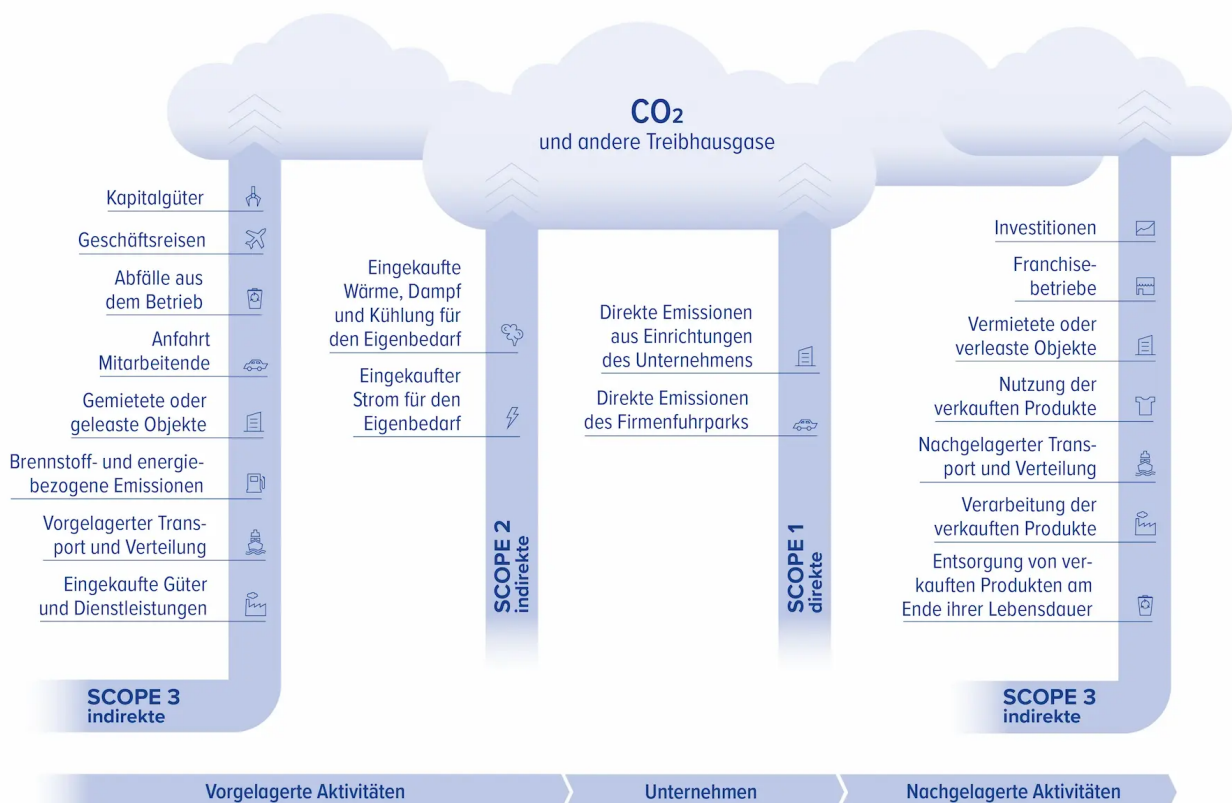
$CO_2$
und andere Treibhausgase

Kapitalgüter

Geschäftsreisen

Abfälle aus dem Betrieb

Anfahrt Mitarbeitende

Gemietete oder geleaste Objekte

Brennstoff- und energiebezogene Emissionen

Vorgelagerter Transport und Verteilung

Eingekaufte Güter und Dienstleistungen

SCOPE 3
indirekte

Eingekaufte Wärme, Dampf und Kühlung für den Eigenbedarf

Eingekaufter Strom für den Eigenbedarf

SCOPE 2
indirekte

Direkte Emissionen aus Einrichtungen des Unternehmens

Direkte Emissionen des Firmenfuhrparks

SCOPE 1
direkte

Investitionen

Franchisebetriebe

Vermietete oder verleaste Objekte

Nutzung der verkauften Produkte

Nachgelagerter Transport und Verteilung

Verarbeitung der verkauften Produkte

Entsorgung von verkauften Produkten am Ende ihrer Lebensdauer

SCOPE 3
indirekte

Vorgelagerte Aktivitäten

Unternehmen

Nachgelagerte Aktivitäten